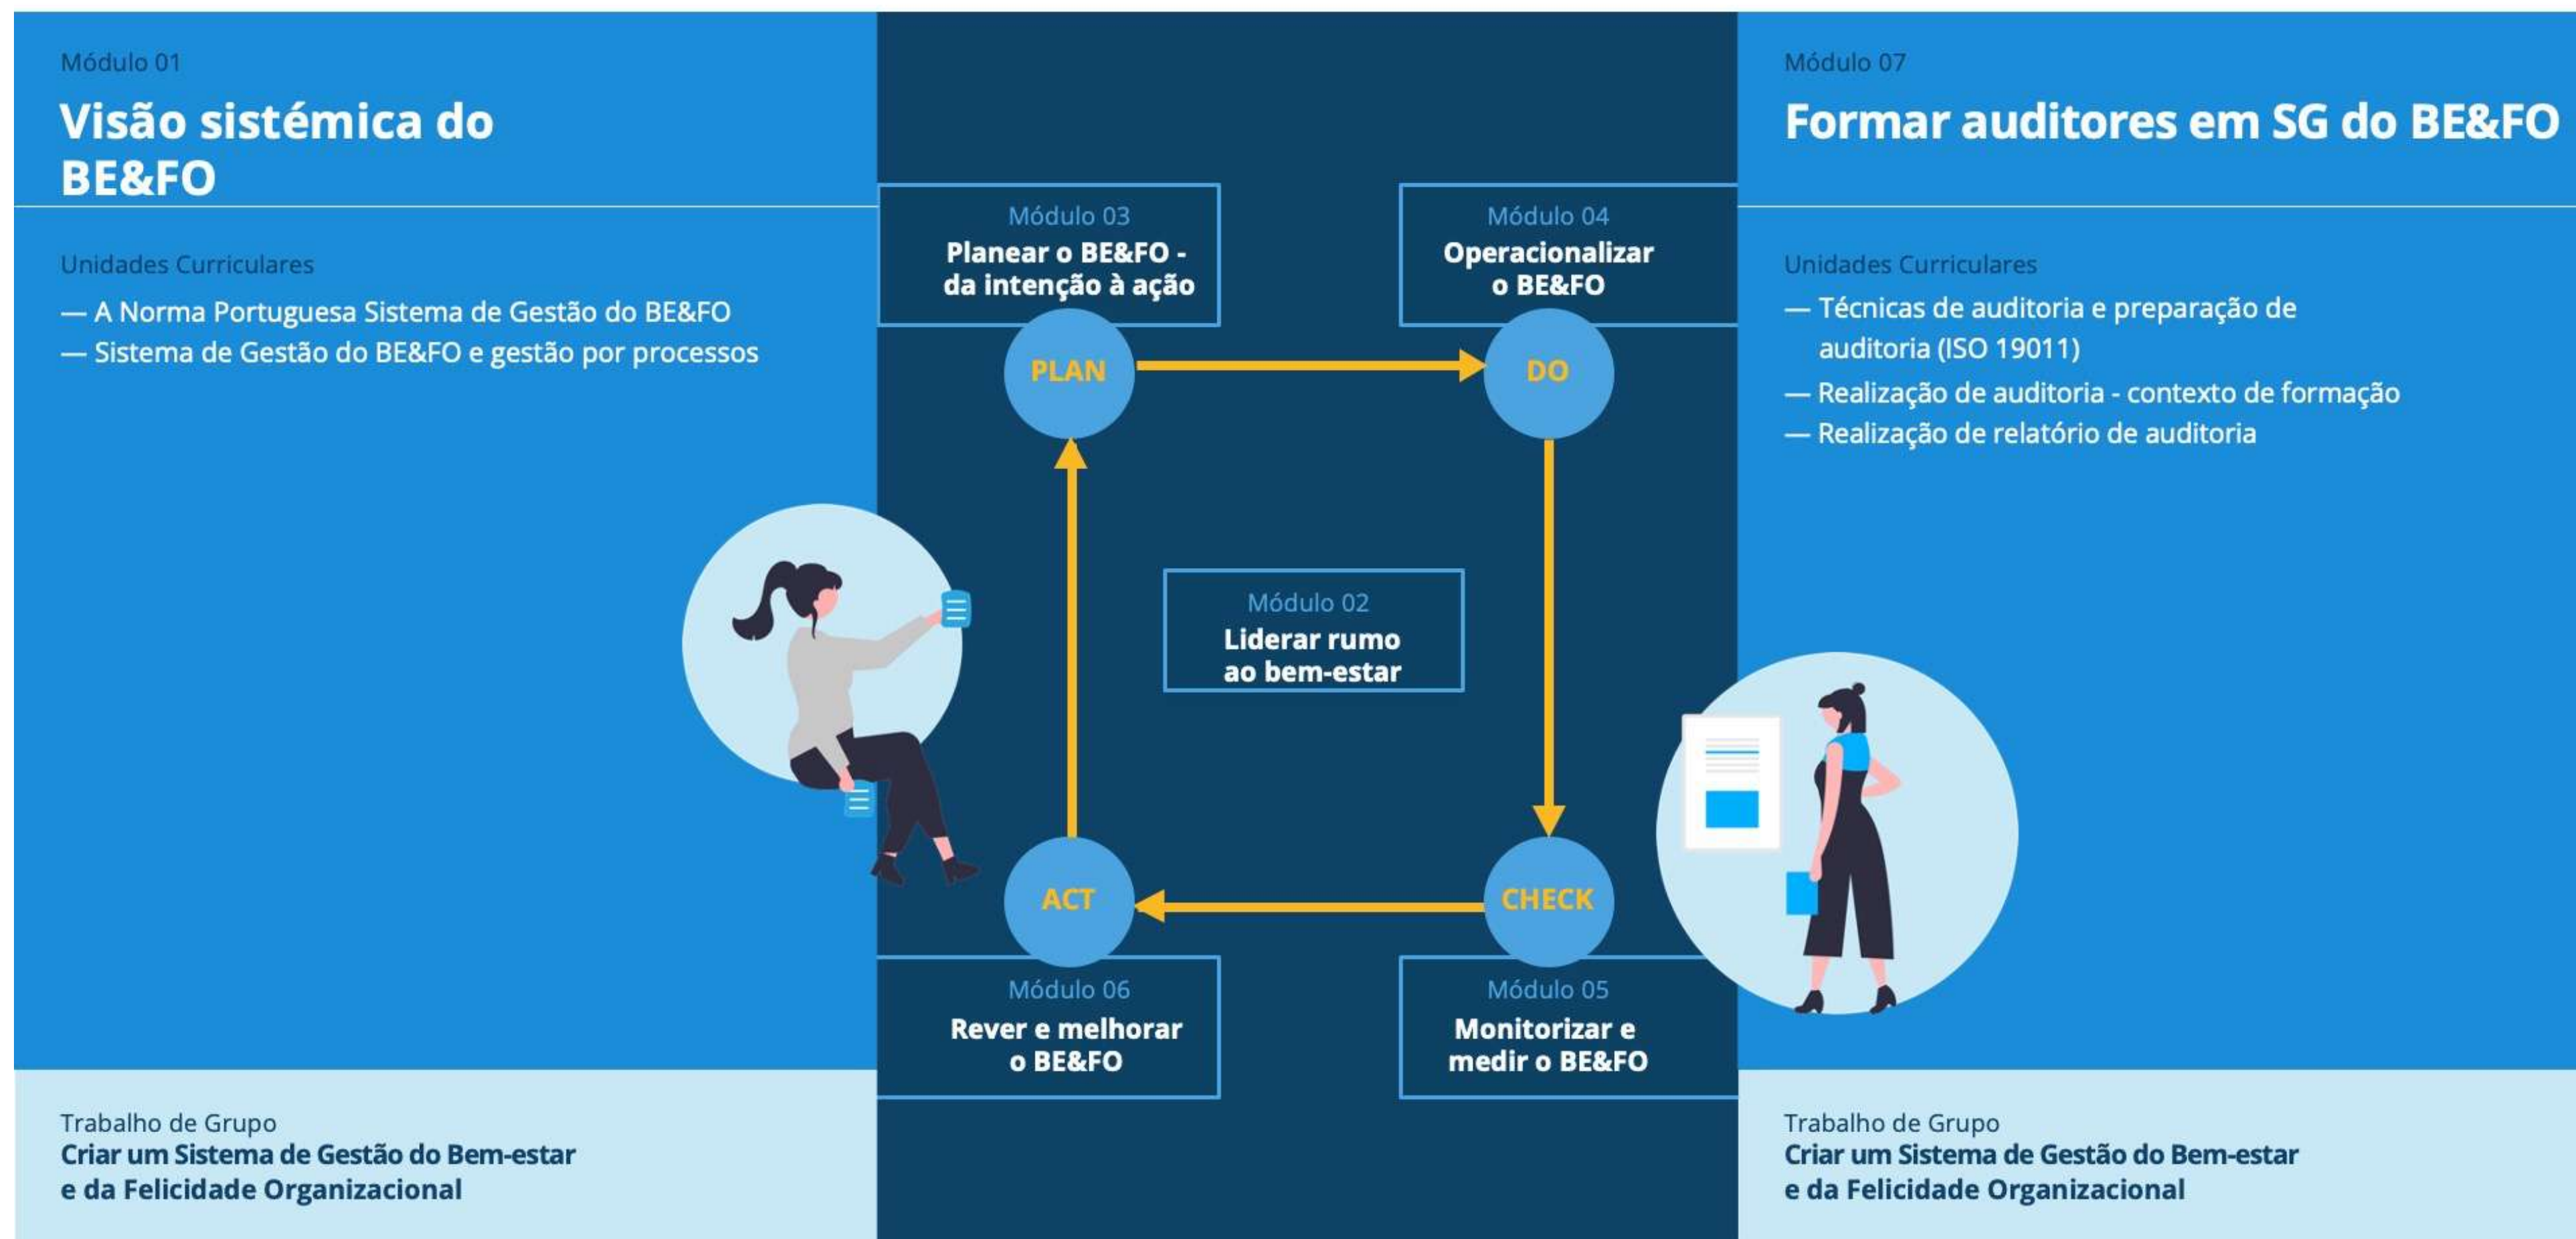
Módulo 01

Visão sistémica do BE&FO

Unidades Curriculares

— A Norma Portuguesa Sistema de Gestão do BE&FO
— Sistema de Gestão do BE&FO e gestão por processos

Trabalho de Grupo
Criar um Sistema de Gestão do Bem-estar e da Felicidade Organizacional

Módulo 03
Planear o BE&FO - da intenção à ação

PLAN

Módulo 04
Operacionalizar o BE&FO

DO

Módulo 02
Liderar rumo ao bem-estar

ACT

Módulo 06
Rever e melhorar o BE&FO

CHECK

Módulo 05
Monitorizar e medir o BE&FO

Módulo 07

Formar auditores em SG do BE&FO

Unidades Curriculares

— Técnicas de auditoria e preparação de auditoria (ISO 19011)
— Realização de auditoria - contexto de formação
— Realização de relatório de auditoria

Trabalho de Grupo
Criar um Sistema de Gestão do Bem-estar e da Felicidade Organizacional